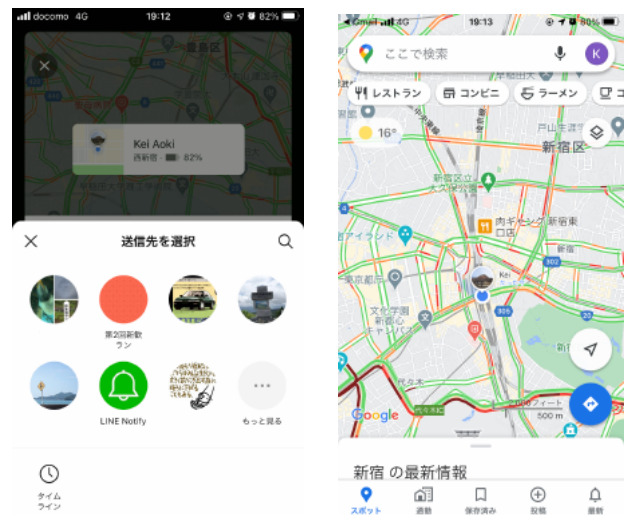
docomo 4G 19:12 82%

豊島区

Kei Aoki
西新宿 · 82%

送信先を選択

第2回新歓ラン

LINE Notify

もっと見る

タイムライン

Gmail 4G 19:13 80%

ここで検索

K

レストラン コンビニ ラーメン

16°

新宿区

Kei

500フィート
500 m

Google

新宿 の最新情報

スポット 通勤 保存済み 投稿 最新